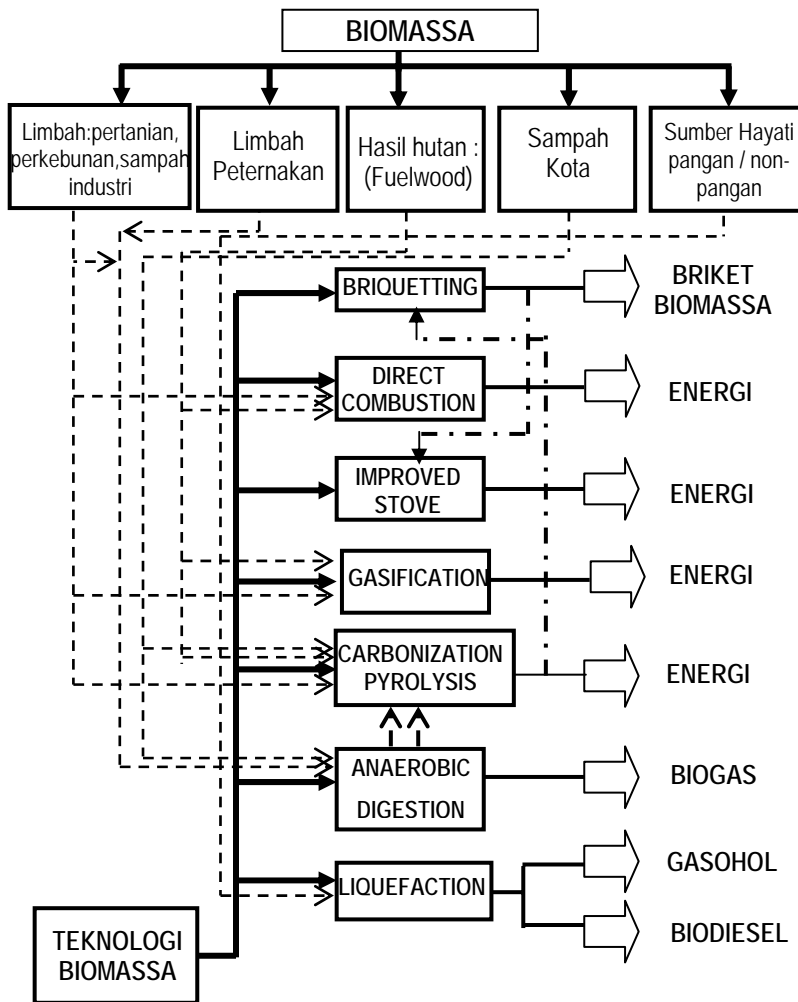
BIOMASSA

Limbah:pertanian, perkebunan,sampah industri

Limbah Peternakan

Hasil hutan : (Fuelwood)

Sampah Kota

Sumber Hayati pangan / non-pangan

BRIQUETTING

BRIKET BIOMASSA

DIRECT COMBUSTION

ENERGI

IMPROVED STOVE

ENERGI

GASIFICATION

ENERGI

CARBONIZATION PYROLYSIS

ENERGI

ANAEROBIC DIGESTION

BIOGAS

LIQUEFACTION

GASOHOL

BIODIESEL

TEKNOLOGI BIOMASSA